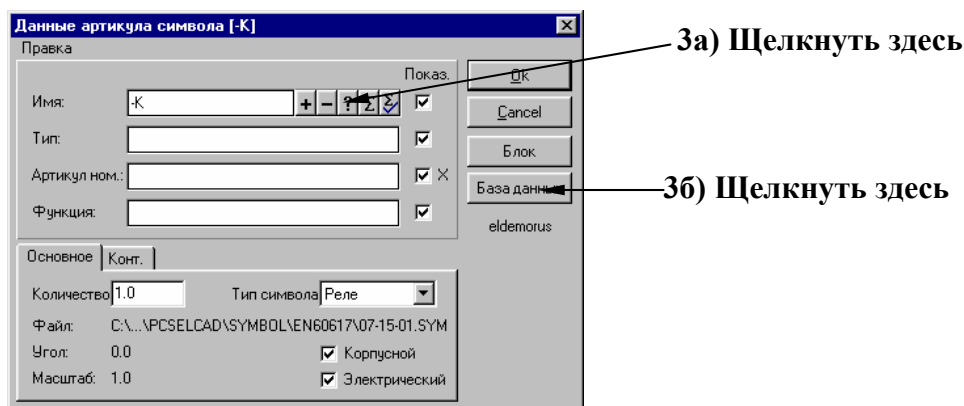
Данные артикула символа [-K]
Правка
Показ.
Имя: -K
+ – ? Σ Σ
Тип:
Артикул ном.: X
Функция:
Ok
Cancel
Блок
База данных
eldemorus
3а) Щелкнуть здесь
3б) Щелкнуть здесь
Основное
Конт.
Количество 1.0
Тип символа Реле
Файл: C:\...\PCSELCAD\SYMBOL\EN60617\07-15-01.SYM
Угол: 0.0
Масштаб: 1.0
Корпусной
Электрический